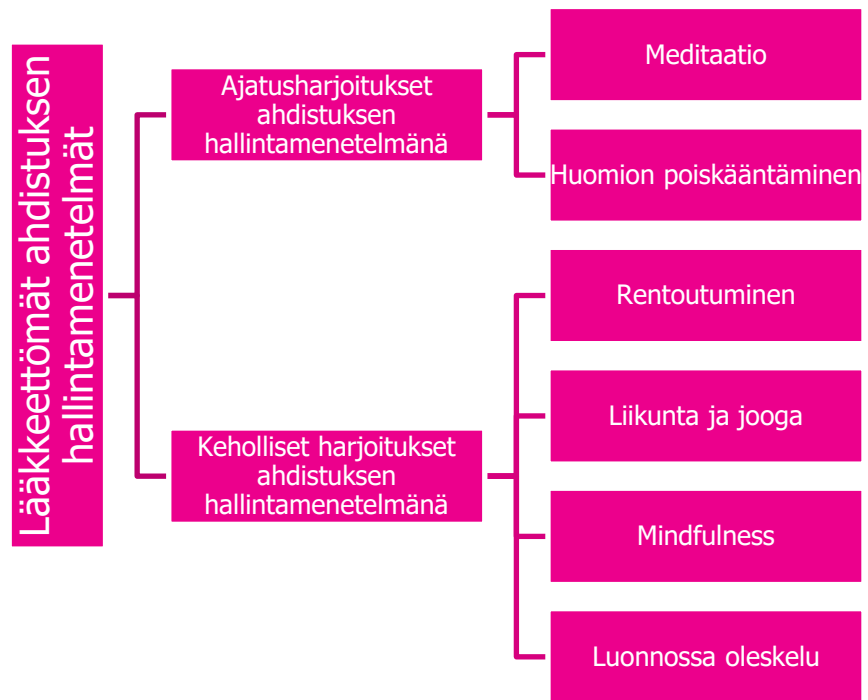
Lääkkeettömät ahdistuksen hallintamenetelmät

Ajatusharjoitukset ahdistuksen hallintamenetelmänä

Meditaatio

Huomion poiskääntäminen

Keholliset harjoitukset ahdistuksen hallintamenetelmänä

Rentoutuminen

Liikunta ja jooga

Mindfulness

Luonnossa oleskelu